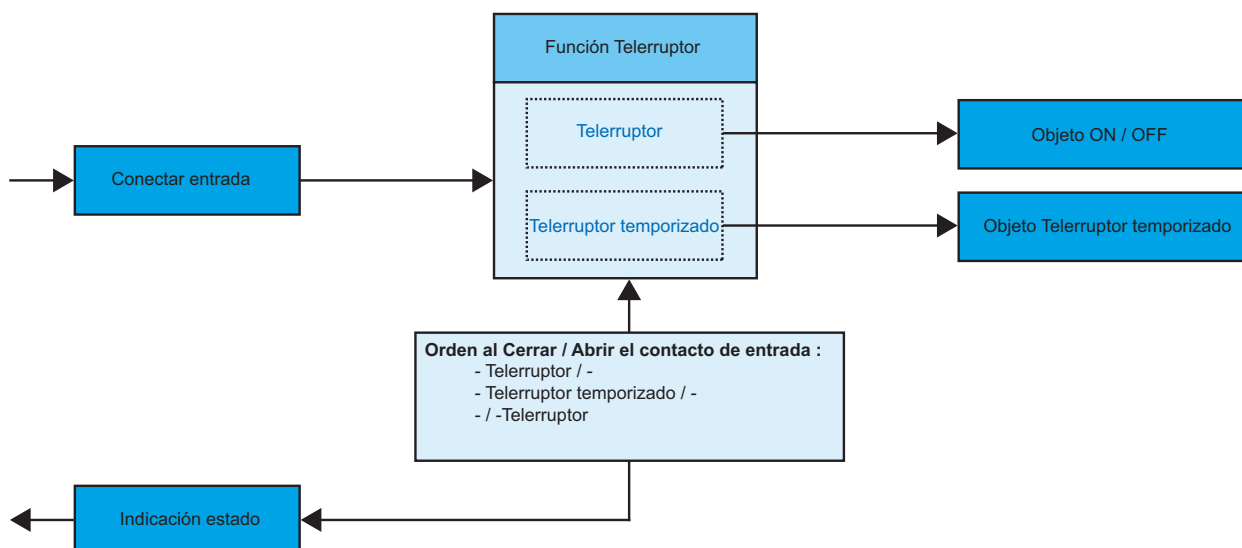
Función Telerruptor

Telerruptor

Telerruptor temporizado

Conectar entrada

Objeto ON / OFF

Objeto Telerruptor temporizado

**Orden al Cerrar / Abrir el contacto de entrada :**
- Telerruptor / -
- Telerruptor temporizado / -
- / -Telerruptor

Indicación estado